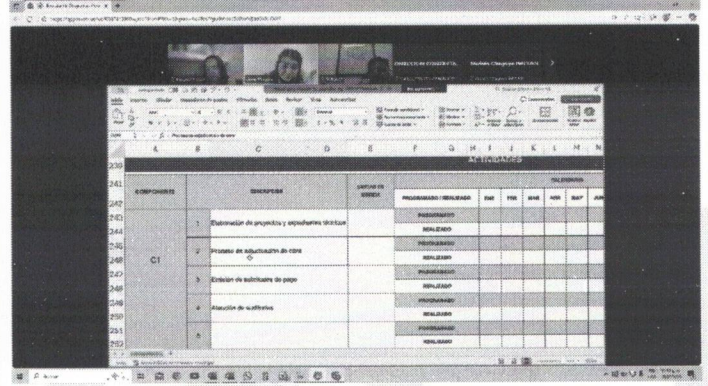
ACTIVIDADES

| COMPONENTE | | DESCRIPCION | UNIDAD DE MEDIDA | PROGRAMADO / REALIZADO | ENE | FEB | MAR | ABR | MAY | JUN |
|---|---|---|---|---|---|---|---|---|---|---|
| C1 | 1 | Elaboración de proyectos y expedientes técnicos | | PROGRAMADO | | | | | | |
| | | | | REALIZADO | | | | | | |
| | 2 | Proceso de adjudicación de obra | | PROGRAMADO | | | | | | |
| | | | | REALIZADO | | | | | | |
| | 3 | Emisión de solicitudes de pago | | PROGRAMADO | | | | | | |
| | | | | REALIZADO | | | | | | |
| | 4 | Atención de auditorías | | PROGRAMADO | | | | | | |
| | | | | REALIZADO | | | | | | |
| | 5 | | | PROGRAMADO | | | | | | |
| | | | | REALIZADO | | | | | | |

CALENDARIO